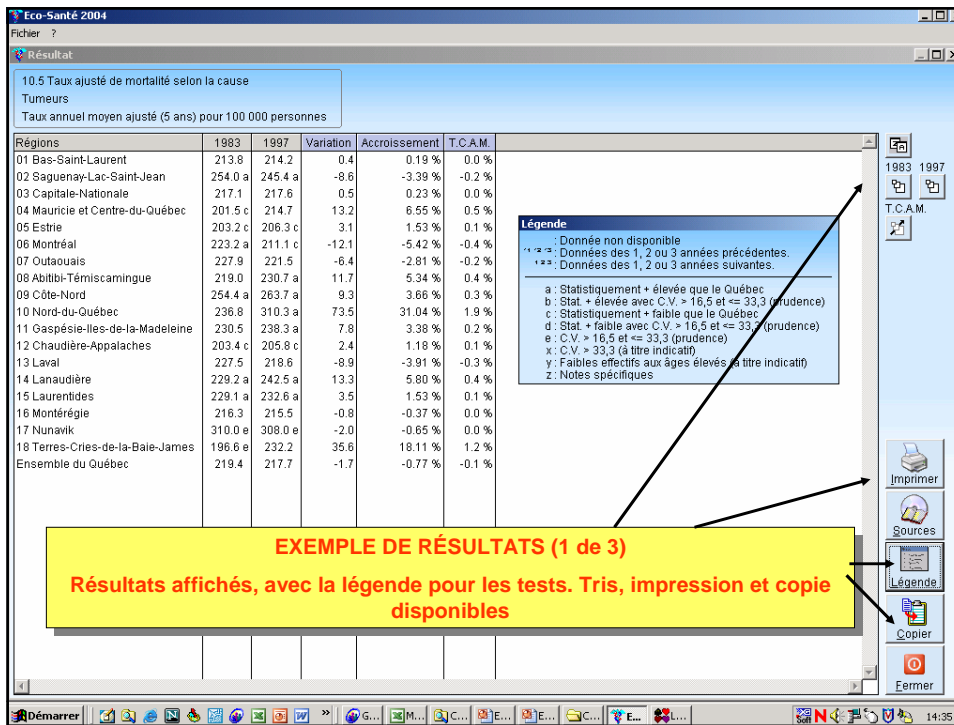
Eco-Santé 2004
Fichier ?
Résultat

10.5 Taux ajusté de mortalité selon la cause
Tumeurs
Taux annuel moyen ajusté (5 ans) pour 100 000 personnes

| Régions | 1983 | 1997 | Variation | Accroissement | T.C.A.M. |
|---|---|---|---|---|---|
| 01 Bas-Saint-Laurent | 213.8 | 214.2 | 0.4 | 0.19 % | 0.0 % |
| 02 Saguenay-Lac-Saint-Jean | 254.0 a | 245.4 a | -8.6 | -3.39 % | -0.2 % |
| 03 Capitale-Nationale | 217.1 | 217.6 | 0.5 | 0.23 % | 0.0 % |
| 04 Mauricie et Centre-du-Québec | 201.5 c | 214.7 | 13.2 | 6.55 % | 0.5 % |
| 05 Estrie | 203.2 c | 206.3 c | 3.1 | 1.53 % | 0.1 % |
| 06 Montréal | 223.2 a | 211.1 c | -12.1 | -5.42 % | -0.4 % |
| 07 Outaouais | 227.9 | 221.5 | -6.4 | -2.81 % | -0.2 % |
| 08 Abitibi-Témiscamingue | 219.0 | 230.7 a | 11.7 | 5.34 % | 0.4 % |
| 09 Côte-Nord | 254.4 a | 263.7 a | 9.3 | 3.66 % | 0.3 % |
| 10 Nord-du-Québec | 236.8 | 310.3 a | 73.5 | 31.04 % | 1.9 % |
| 11 Gaspésie-Iles-de-la-Madeleine | 230.5 | 238.3 a | 7.8 | 3.38 % | 0.2 % |
| 12 Chaudière-Appalaches | 203.4 c | 205.8 c | 2.4 | 1.18 % | 0.1 % |
| 13 Laval | 227.5 | 218.6 | -8.9 | -3.91 % | -0.3 % |
| 14 Lanaudière | 229.2 a | 242.5 a | 13.3 | 5.80 % | 0.4 % |
| 15 Laurentides | 229.1 a | 232.6 a | 3.5 | 1.53 % | 0.1 % |
| 16 Montérégie | 216.3 | 215.5 | -0.8 | -0.37 % | 0.0 % |
| 17 Nunavik | 310.0 e | 308.0 e | -2.0 | -0.65 % | 0.0 % |
| 18 Terres-Cries-de-la-Baie-James | 196.6 e | 232.2 | 35.6 | 18.11 % | 1.2 % |
| Ensemble du Québec | 219.4 | 217.7 | -1.7 | -0.77 % | -0.1 % |

Légende
.. : Donnée non disponible
¹ ² ³ : Données des 1, 2 ou 3 années précédentes.
¹ ² ³ : Données des 1, 2 ou 3 années suivantes.
a : Statistiquement + élevée que le Québec
b : Stat. + élevée avec C.V. > 16,5 et <= 33,3 (prudence)
c : Statistiquement + faible que le Québec
d : Stat. + faible avec C.V. > 16,5 et <= 33,3 (prudence)
e : C.V. > 16,5 et <= 33,3 (prudence)
x : C.V. > 33,3 (à titre indicatif)
y : Faibles effectifs aux âges élevés (à titre indicatif)
z : Notes spécifiques

1983 1997
T.C.A.M.
Imprimer
Sources
Légende
Copier
Fermer

EXEMPLE DE RÉSULTATS (1 de 3)
Résultats affichés, avec la légende pour les tests. Tris, impression et copie disponibles

Démarrer
14:35